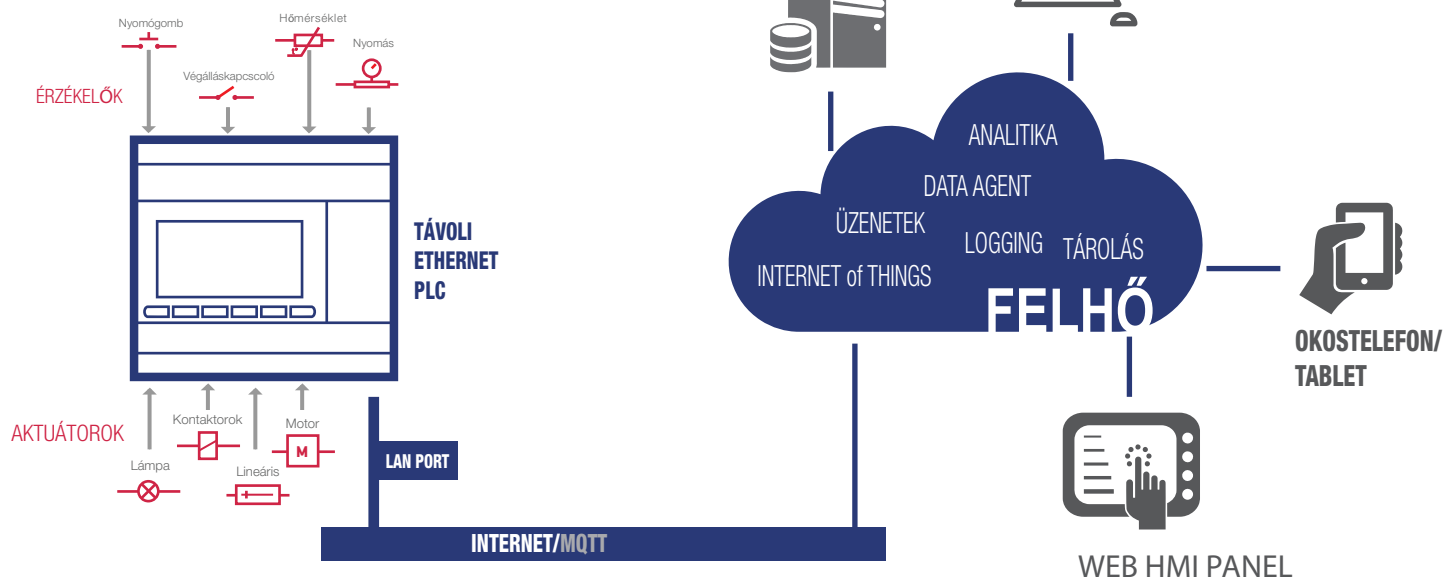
Nyomógomb

Hőmérséklet

Nyomás

Végálláskapcsoló

ÉRZÉKELŐK

TÁVOLI ETHERNET PLC

AKTUÁTOROK

Kontaktorok

Motor

M

Lámpa

Lineáris

LAN PORT

INTERNET/MQTT

ANALITIKA

DATA AGENT

ÜZENETEK

LOGGING

TÁROLÁS

INTERNET of THINGS

FELHŐ

OKOSTELEFON/ TABLET

WEB HMI PANEL